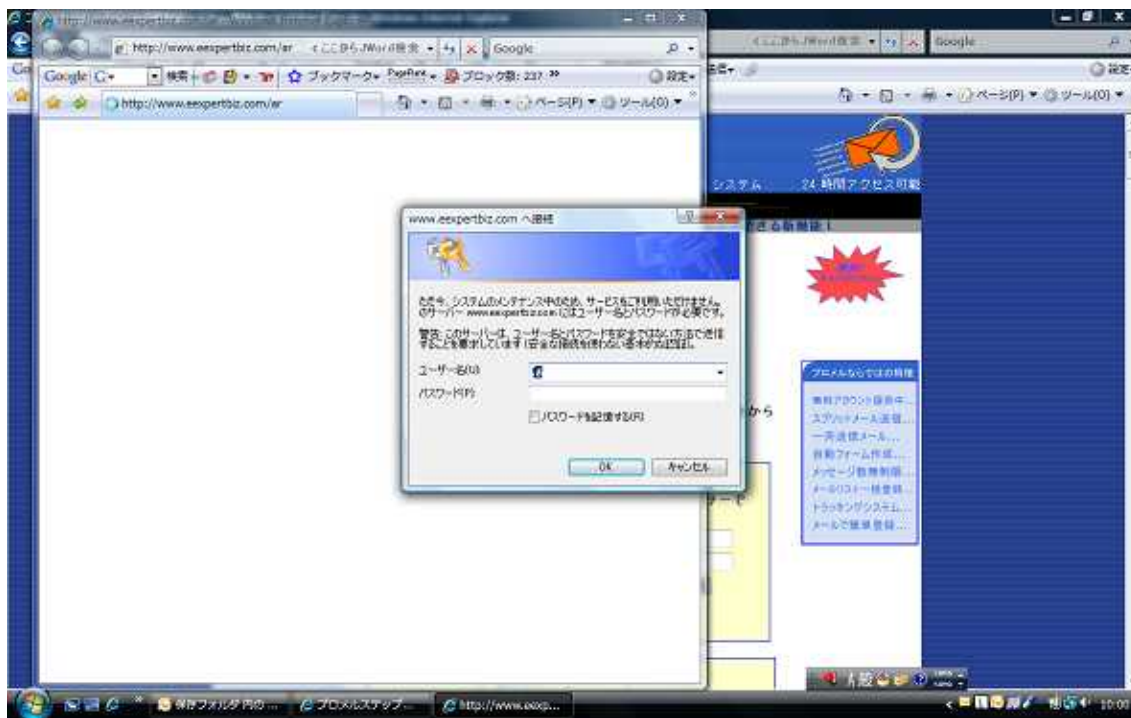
http://www.eexpertbiz.com/ar
<ここから.JWord検索
Google
Google G▾ 検索 ブックマーク PageRank ブロック数: 237 設定▾
http://www.eexpertbiz.com/ar
ページ(P) ツール(O)

<ここから.JWord検索
Google
設定
ページ(P) ツール(O)

システム
24 時間アクセス可能

www.eexpertbiz.com へ接続

ただ今、システムのメンテナンス中のため、サービスをご利用いただけません。 のサーバー www.eexpertbiz.com にはユーザー名とパスワードが必要です。

警告: このサーバーは、ユーザー名とパスワードを安全ではない方法で送信することを要求しています (安全な接続を使わない基本的な認証)。

ユーザー名(U)
パスワード(P)
パスワードを記憶する(R)
OK
キャンセル

から

プロメルならではの特徴
無料アカウント作成
ステップメール送信
一斉送信メール
自動フォーム作成
メッセージ数無制限
メールリスト一括登録
トラッキングシステム
メールで簡単登録

保存フォルダ内の...
プロメルステップ...
http://www.eexp...
10:00